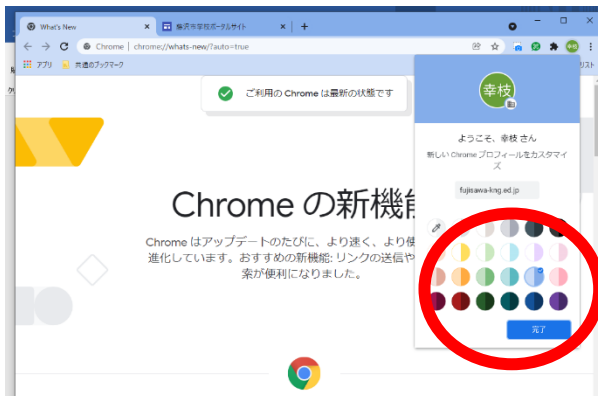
What's New
藤沢市学校ポータルサイト
Chrome | chrome://whats-new/?auto=true
アプリ
共通のブックマーク
リスト
ご利用の Chrome は最新の状態です
幸枝
ようこそ、幸枝 さん
新しい Chrome プロフィールをカスタマイズ
fujisawa-kng.ed.jp
完了
Chrome の新機能
Chrome はアップデートのたびに、より速く、より使
進化しています。おすすめの新機能: リンクの送信や
索が便利になりました。